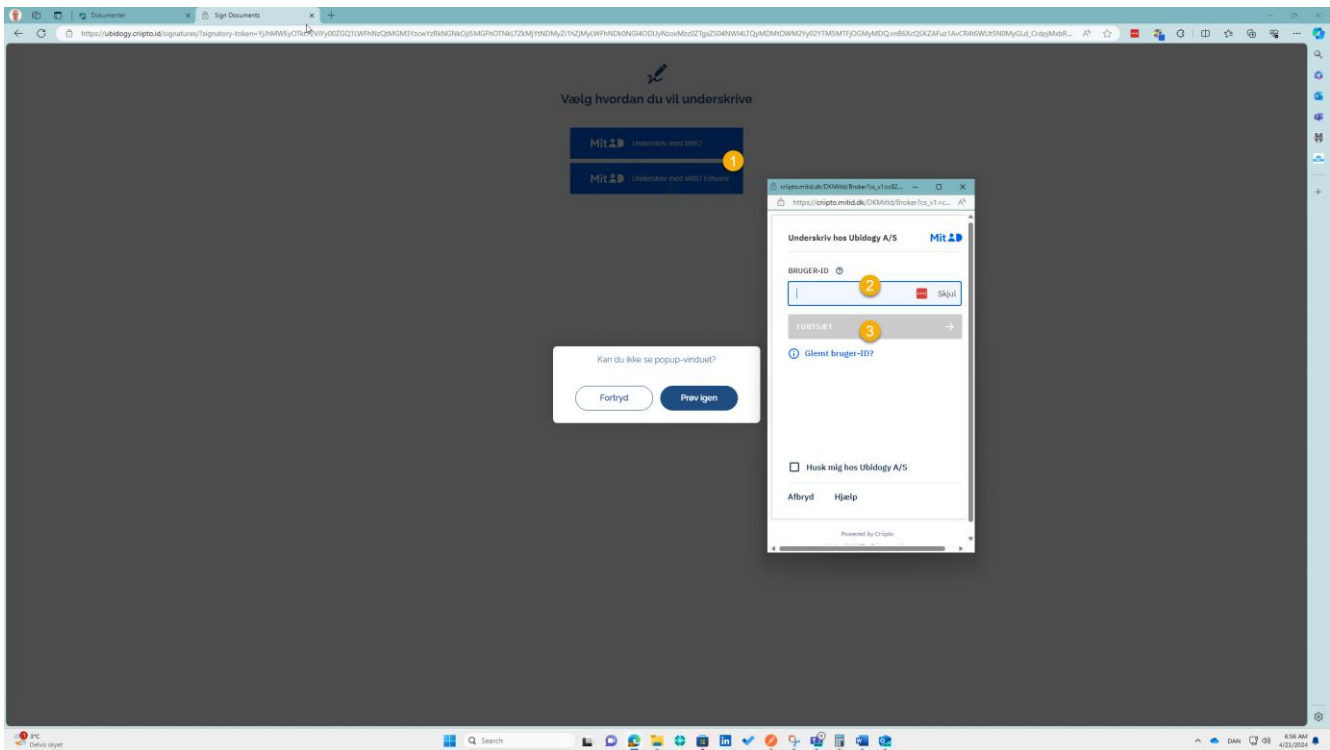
Dokumenter
Sign Documents

https://ubidogy.criipto.id/signatures/?signatory-token=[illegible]

Vælg hvordan du vil underskrive

MitID Underskriv med MitID

1

MitID Underskriv med MitID Erhverv

criipto.mitid.dk/DKMitId/Broker?cs_v1=c82...

https://criipto.mitid.dk/DKMitId/Broker?cs_v1=c...

Underskriv hos Ubidogy A/S

MitID

BRUGER-ID

2

Skjul

FORTSÆT

3

Glemt bruger-ID?

Husk mig hos Ubidogy A/S

Afbryd

Hjælp

Powered by Criipto

Kan du ikke se popup-vinduet?

Fortryd

Prøv igen

1°C
Delvis skyet

Search

DAN

6:56 AM
4/21/2024